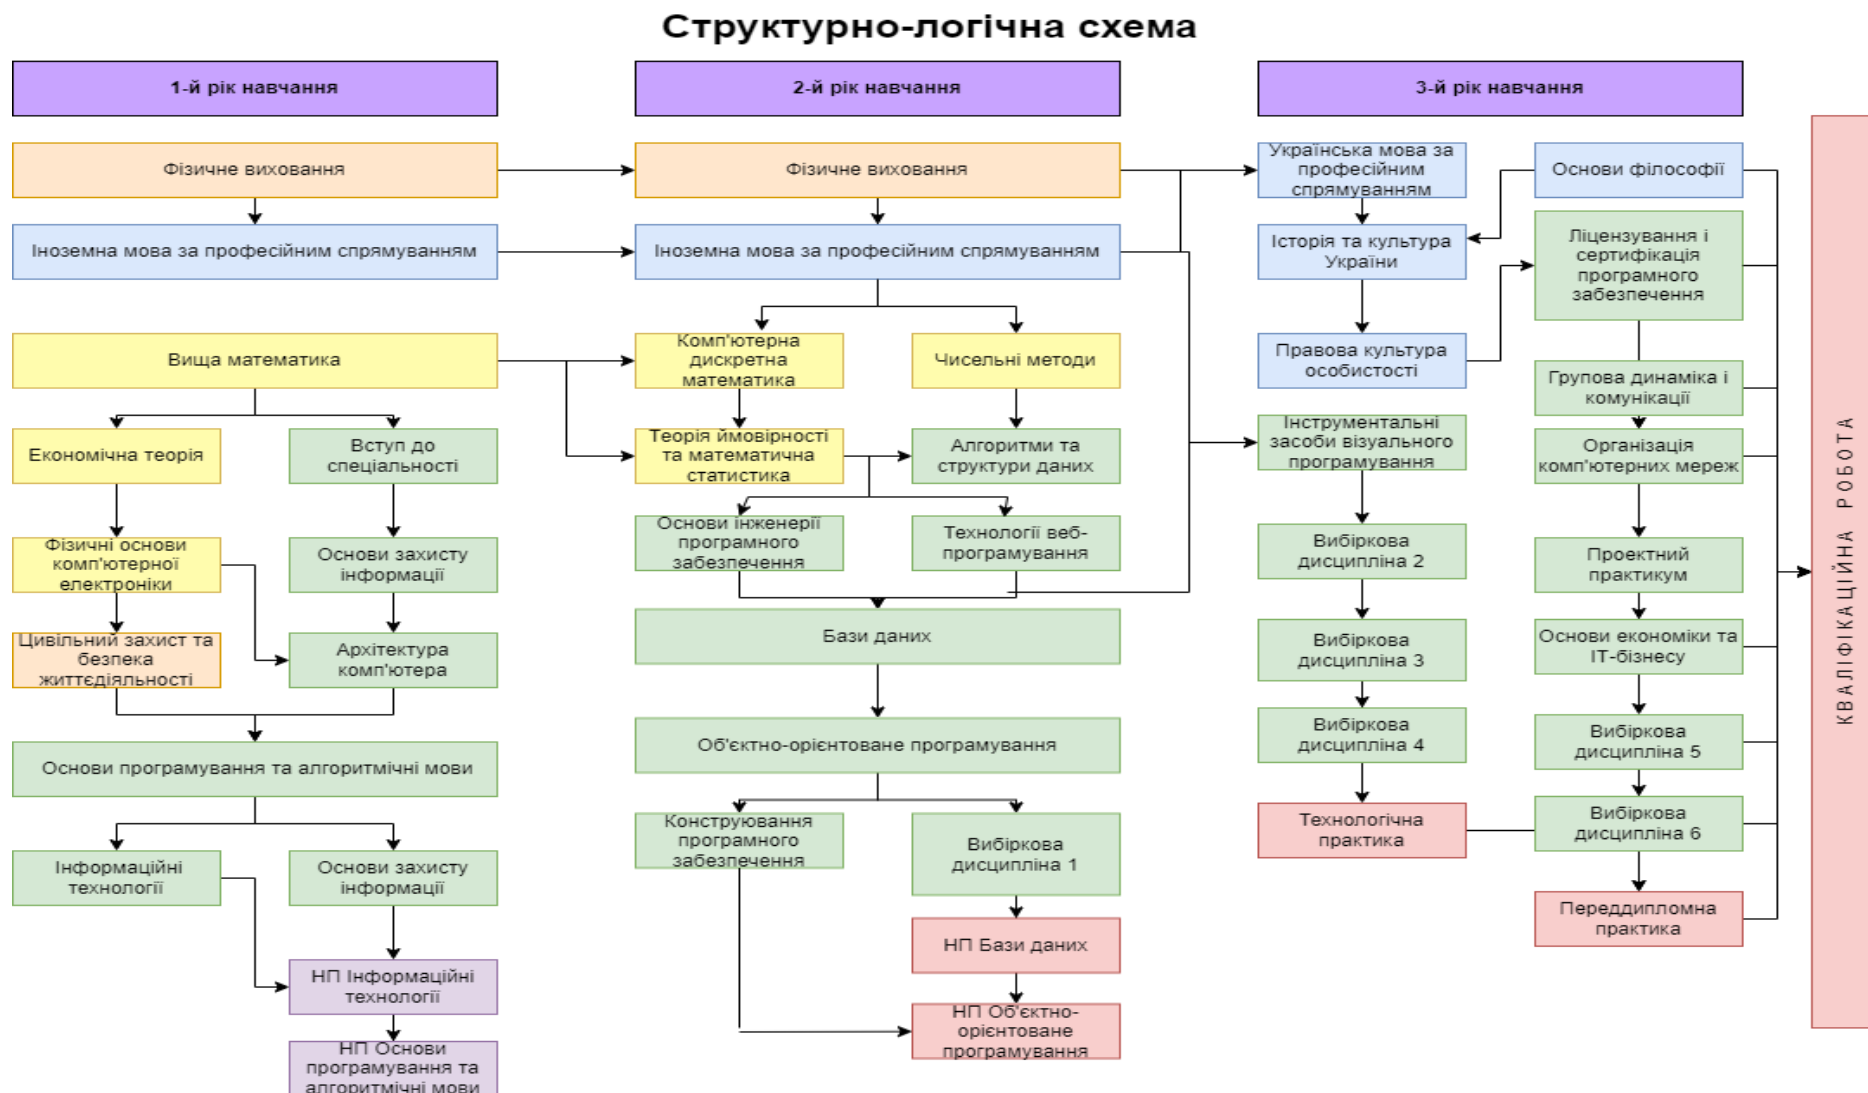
Структурно-логічна схема

1-й рік навчання

Фізичне виховання

Іноземна мова за професійним спрямуванням

Вища математика

Економічна теорія

Вступ до спеціальності

Фізичні основи комп'ютерної електроніки

Основи захисту інформації

Цивільний захист та безпека життєдіяльності

Архітектура комп'ютера

Основи програмування та алгоритмічні мови

Інформаційні технології

Основи захисту інформації

НП Інформаційні технології

НП Основи програмування та алгоритмічні мови

2-й рік навчання

Фізичне виховання

Іноземна мова за професійним спрямуванням

Комп'ютерна дискретна математика

Чисельні методи

Теорія ймовірності та математична статистика

Алгоритми та структури даних

Основи інженерії програмного забезпечення

Технології веб-програмування

Бази даних

Об'єктно-орієнтоване програмування

Конструювання програмного забезпечення

Вибіркова дисципліна 1

НП Бази даних

НП Об'єктно-орієнтоване програмування

3-й рік навчання

Українська мова за професійним спрямуванням

Основи філософії

Історія та культура України

Ліцензування і сертифікація програмного забезпечення

Правова культура особистості

Групова динаміка і комунікації

Інструментальні засоби візуального програмування

Організація комп'ютерних мереж

Вибіркова дисципліна 2

Проектний практикум

Вибіркова дисципліна 3

Основи економіки та IT-бізнесу

Вибіркова дисципліна 4

Вибіркова дисципліна 5

Технологічна практика

Вибіркова дисципліна 6

Переддипломна практика

КВАЛІФІКАЦІЙНА РОБОТА